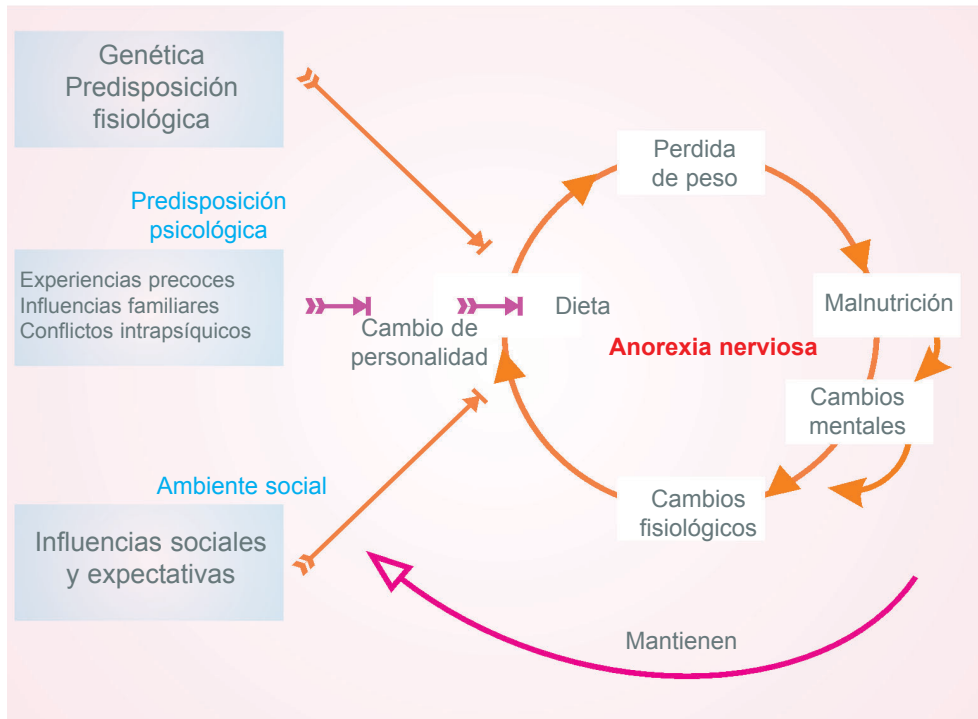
Genética
Predisposición fisiológica

Predisposición psicológica

Experiencias precoces
Influencias familiares
Conflictos intrapsíquicos

Cambio de personalidad

Dieta

Perdida de peso

Malnutrición

Anorexia nerviosa

Cambios mentales

Cambios fisiológicos

Ambiente social

Influencias sociales y expectativas

Mantienen